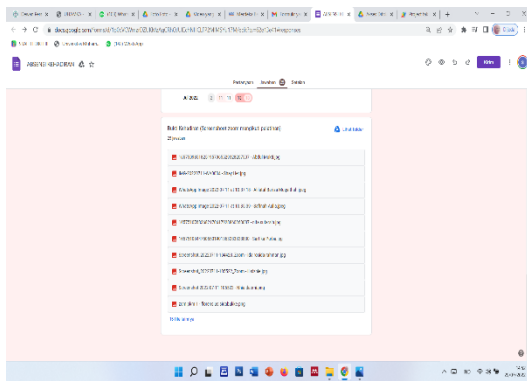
ABSENSI KEHADIRAN

Pertanyaan Jawaban Setelan

Kirim

Bukti Kehadiran (Screenshoot zoom mengikuti pelatihan)

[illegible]

Lihat folder

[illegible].jpg

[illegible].jpg

WhatsApp Image 2022-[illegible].jpg

WhatsApp Image 2022-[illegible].jpg

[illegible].jpg

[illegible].jpg

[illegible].jpg

Screenshot_2022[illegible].jpg

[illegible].jpg

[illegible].jpg

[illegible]